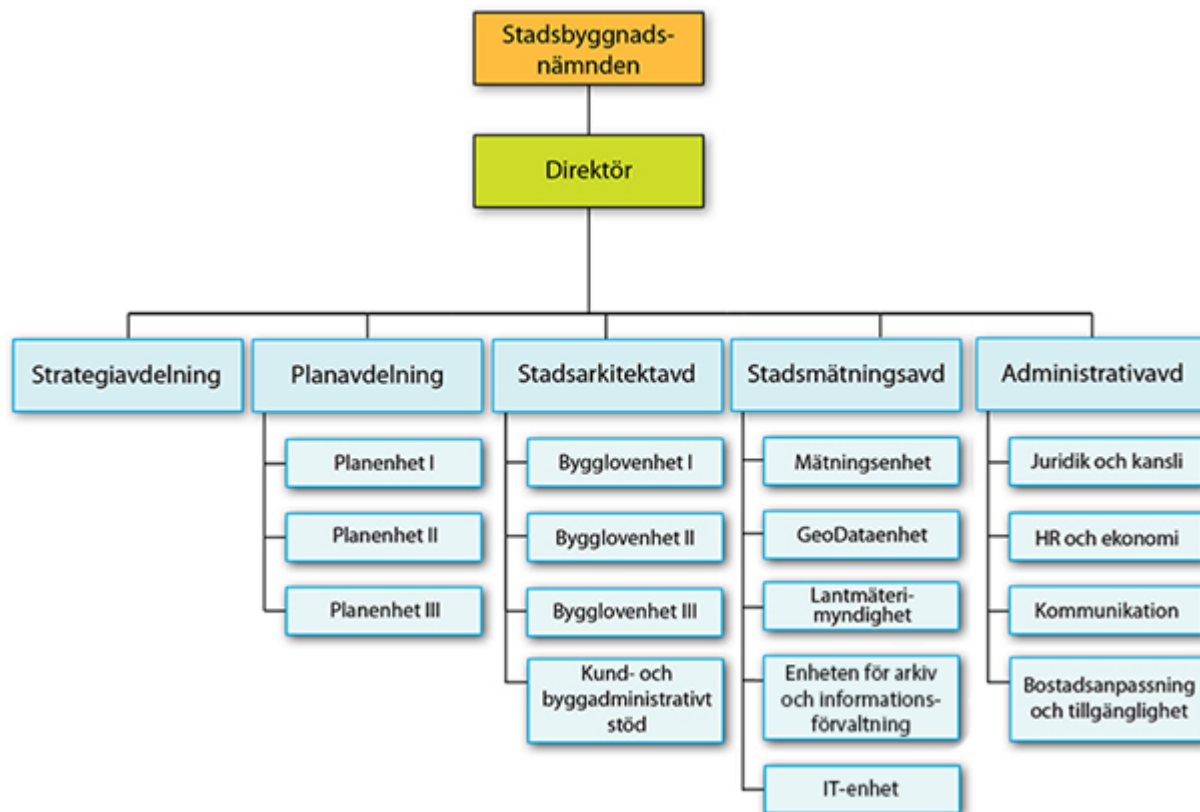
Stadsbyggnadsnämnden

Direktör

Strategiavdelning

Planavdelning

Planenhet I

Planenhet II

Planenhet III

Stadsarkitektavd

Bygglovenhet I

Bygglovenhet II

Bygglovenhet III

Kund- och byggadministrativt stöd

Stadsmätningsavd

Mätningsenhet

GeoDataenhet

Lantmäterimyndighet

Enheten för arkiv och informationsförvaltning

IT-enhet

Administrativavd

Juridik och kansli

HR och ekonomi

Kommunikation

Bostadsanpassning och tillgänglighet